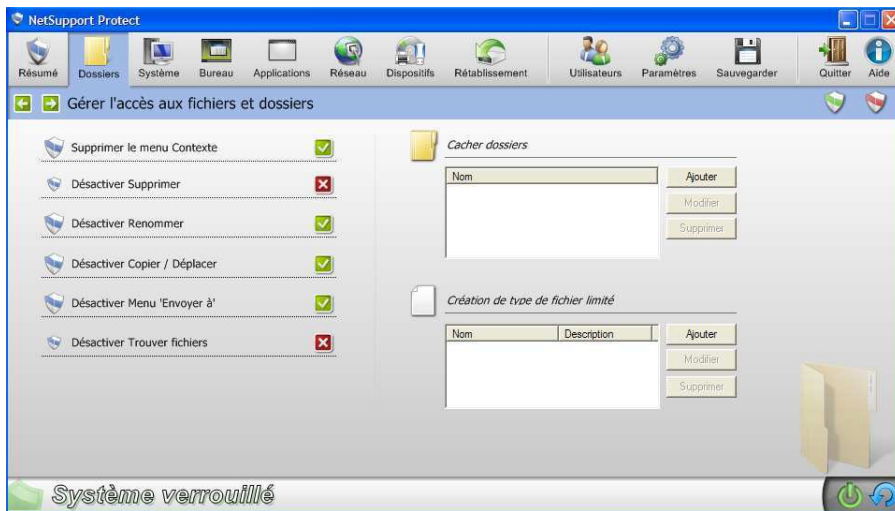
NetSupport Protect

Résumé Dossiers Système Bureau Applications Réseau Dispositifs Rétablissement Utilisateurs Paramètres Sauvegarder Quitter Aide

Gérer l'accès aux fichiers et dossiers

Supprimer le menu Contexte

Désactiver Supprimer

Désactiver Renommer

Désactiver Copier / Déplacer

Désactiver Menu 'Envoyer à'

Désactiver Trouver fichiers

Cacher dossiers

| Nom |
|---|

Ajouter
Modifier
Supprimer

Création de type de fichier limité

| Nom | Description |
|---|---|

Ajouter
Modifier
Supprimer

Système verrouillé